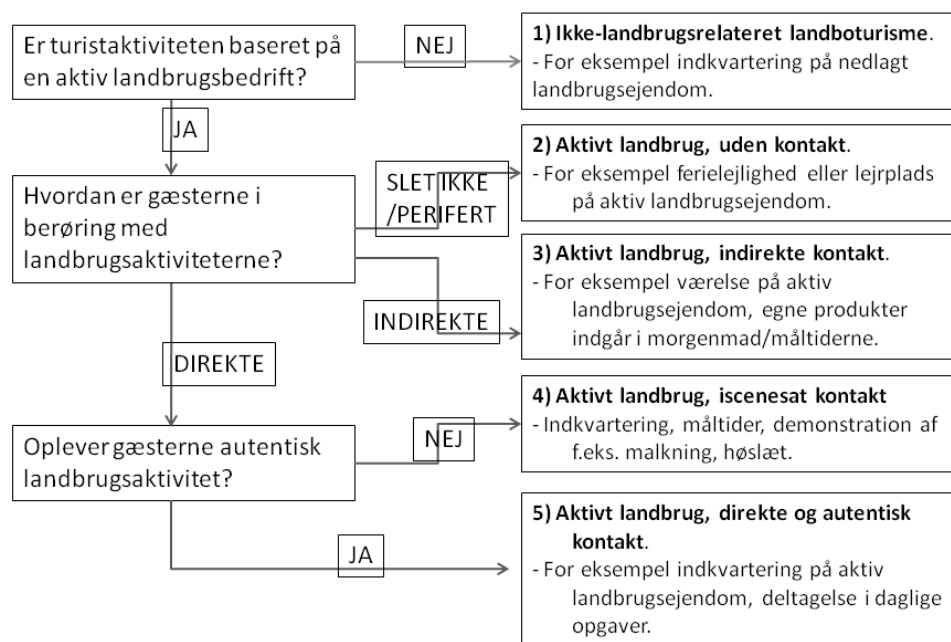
Er turistaktiviteten baseret på en aktiv landbrugsbedrift?

NEJ

1) Ikke-landbrugsrelateret landboturisme.
- For eksempel indkvartering på nedlagt landbrugsejendom.

JA

Hvordan er gæsterne i berøring med landbrugsaktiviteterne?

SLET IKKE /PERIFERT

2) Aktivt landbrug, uden kontakt.
- For eksempel ferielejlighed eller lejrplads på aktiv landbrugsejendom.

INDIREKTE

3) Aktivt landbrug, indirekte kontakt.
- For eksempel værelse på aktiv landbrugsejendom, egne produkter indgår i morgenmad/måltiderne.

DIREKTE

Oplever gæsterne autentisk landbrugsaktivitet?

NEJ

4) Aktivt landbrug, iscenesat kontakt
- Indkvartering, måltider, demonstration af f.eks. malkning, høslæt.

JA

5) Aktivt landbrug, direkte og autentisk kontakt.
- For eksempel indkvartering på aktiv landbrugsejendom, deltagelse i daglige opgaver.